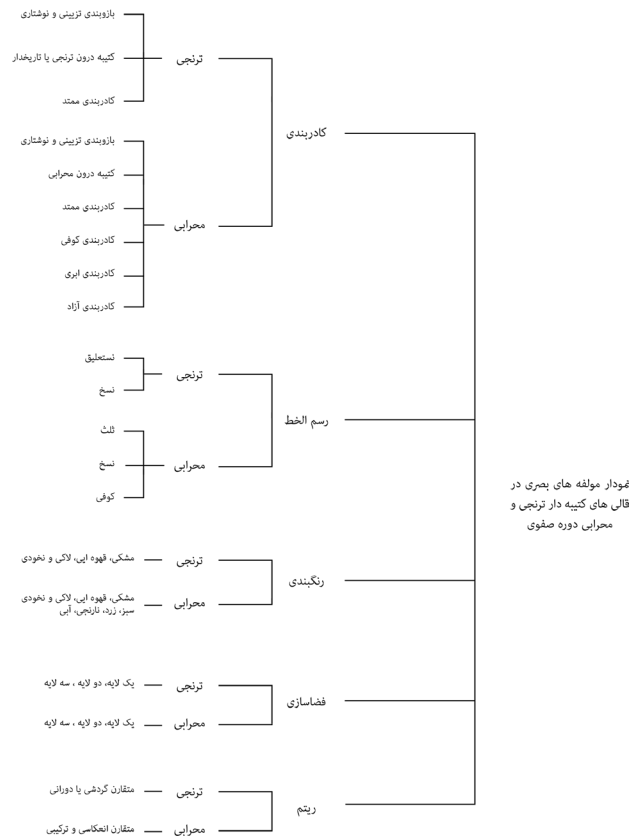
نمودار مولفه های بصری در قالی های کتیبه دار ترنجی و محرابی دوره صفوی

کادربندی

ترنجی

بازوبندی تزیینی و نوشتاری

کتیبه درون ترنجی یا تاریخدار

کادربندی ممتد

محرابی

بازوبندی تزیینی و نوشتاری

کتیبه درون محرابی

کادربندی ممتد

کادربندی کوفی

کادربندی ابری

کادربندی آزاد

رسم الخط

ترنجی

نستعلیق

نسخ

محرابی

ثلث

نسخ

کوفی

رنگبندی

ترنجی

مشکی، قهوه ایی، لاکی و نخودی

محرابی

مشکی، قهوه ایی، لاکی و نخودی سبز، زرد، نارنجی، آبی

فضاسازی

ترنجی

یک لایه، دو لایه ، سه لایه

محرابی

یک لایه، دو لایه ، سه لایه

ریتم

ترنجی

متقارن گردشی یا دورانی

محرابی

متقارن انعکاسی و ترکیبی